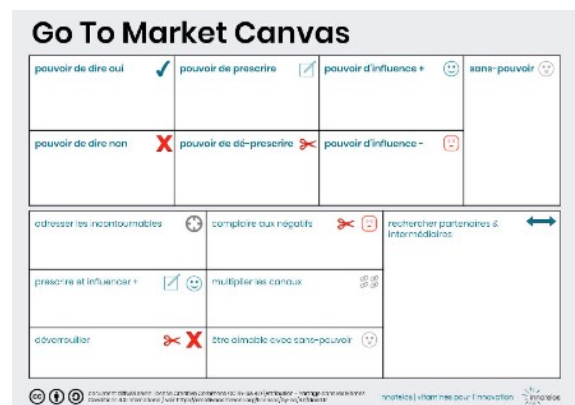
Go To Market Canvas

| pouvoir de dire oui | pouvoir de prescrire | pouvoir d'influence + | sans-pouvoir |
|---|---|---|---|
| pouvoir de dire non | pouvoir de dé-prescrire | pouvoir d'influence - | |

| adresser les incontournables | comploire aux négatifs | rechercher partenaires & intermédiaires |
|---|---|---|
| prescrire et influencer + | multiplier les canaux | |
| déverrouiller | être aimable avec sans-pouvoir | |

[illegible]

innoteles | vitamines pour l'innovation

innoteles